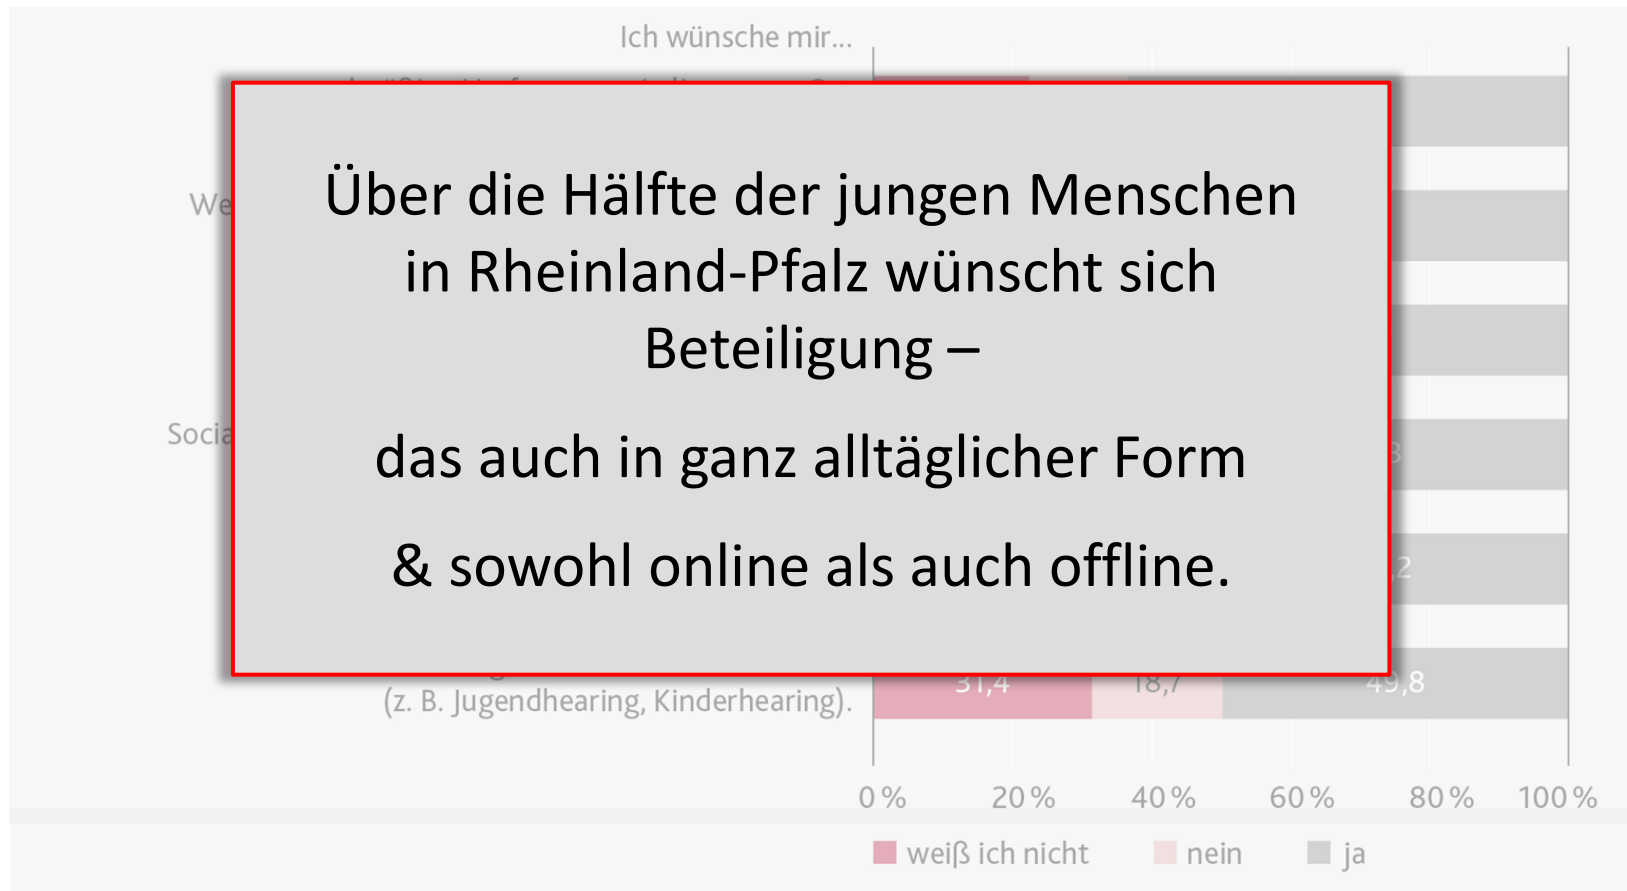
Ich wünsche mir...

We

Socia

Über die Hälfte der jungen Menschen in Rheinland-Pfalz wünscht sich Beteiligung –

das auch in ganz alltäglicher Form

& sowohl online als auch offline.

(z. B. Jugendhearing, Kinderhearing).

31,4 18,7 49,8

0 % 20 % 40 % 60 % 80 % 100 %

weiß ich nicht nein ja